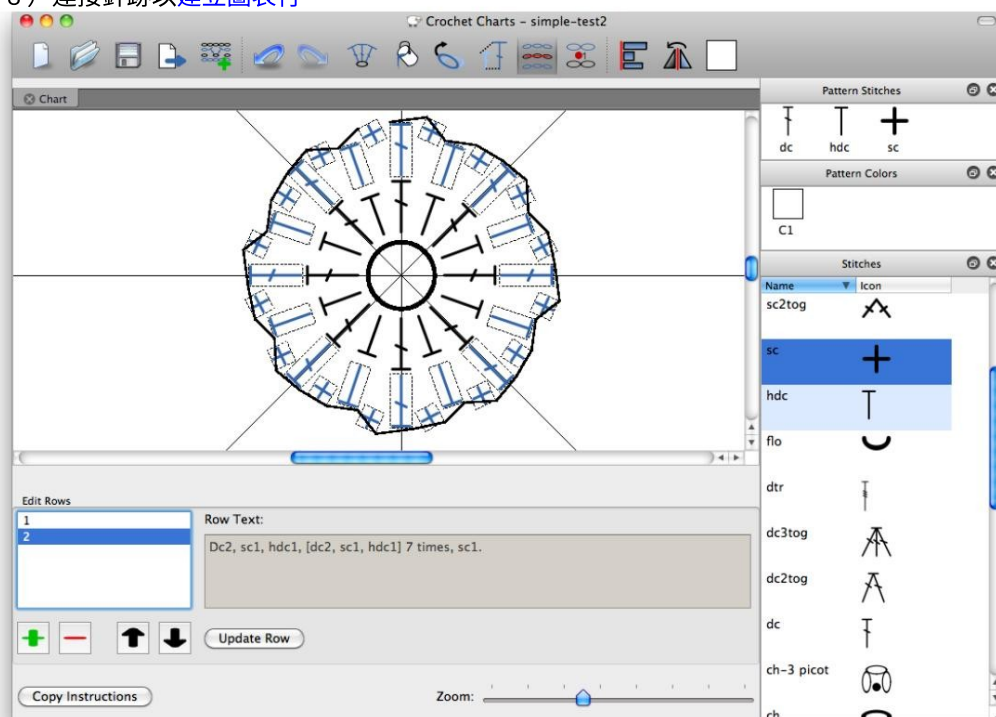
Crochet Charts - simple-test2

Chart

Pattern Stitches

dc

hdc

sc

Pattern Colors

C1

Stitches

| Name | Icon |
|---|---|
| sc2tog | |
| sc | |
| hdc | |
| flo | |
| dtr | |
| dc3tog | |
| dc2tog | |
| dc | |
| ch-3 picot | |
| ch | |

Edit Rows

1
2

Row Text:

Dc2, sc1, hdc1, [dc2, sc1, hdc1] 7 times, sc1.

Update Row

Copy Instructions

Zoom: